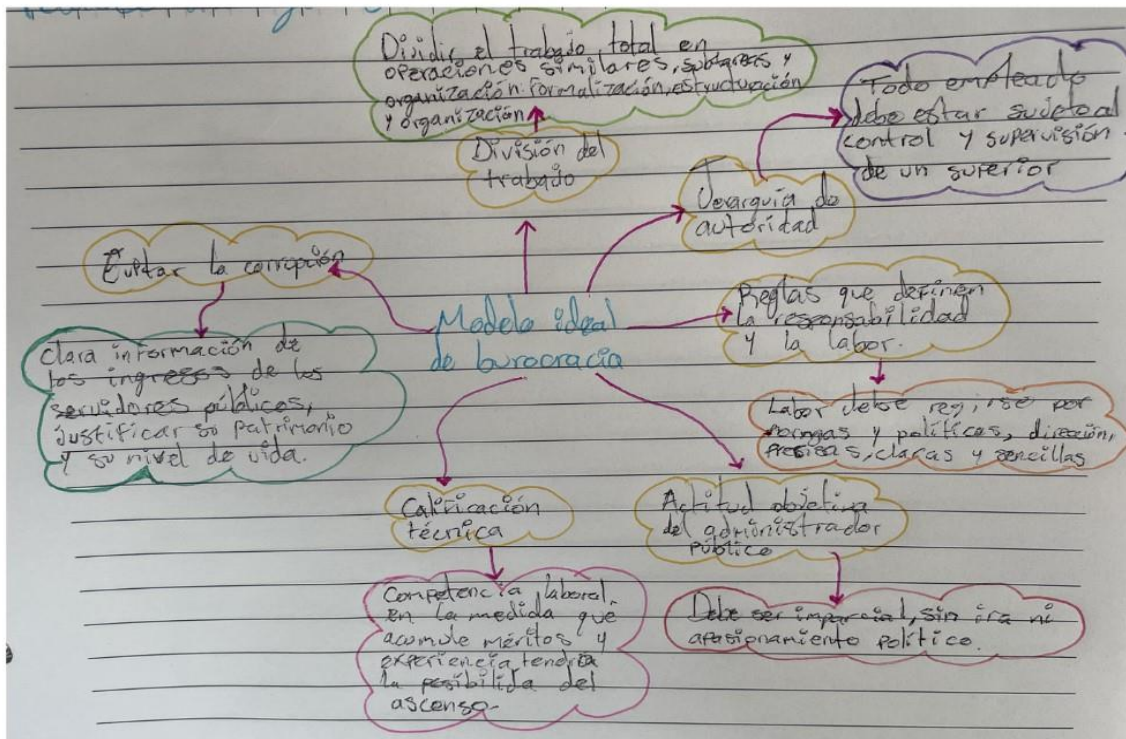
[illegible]

Dividir el trabajo total en operaciones similares, sencillas y organización formalización, estructuración y organización

División del trabajo

Todo empleado debe estar sujeto al control y supervisión de un superior

Jerarquía de autoridad

Evitar la corrupción

Modelo ideal de burocracia

Reglas que definen la responsabilidad y la labor.

Clara información de los ingresos de los servidores públicos, justificar su patrimonio y su nivel de vida.

Labor debe regirse por normas y políticas, dirección, precisas, claras y sencillas

Calificación técnica

Actitud objetiva del administrador público

Competencia laboral, en la medida que acumule méritos y experiencia tendrá la posibilidad del ascenso.

Debe ser imparcial, sin ira ni apasionamiento político.